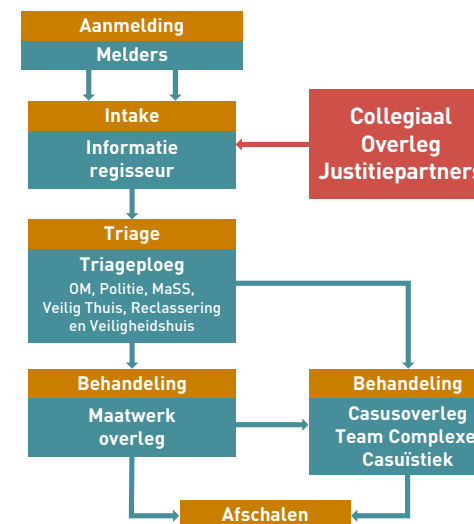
Aanmelding
Melders

Intake
Informatie regisseur

Collegiaal Overleg Justitiepartners

Triage
Triageploeg
OM, Politie, MaSS, Veilig Thuis, Reclassering en Veiligheidshuis

Behandeling
Maatwerk overleg

Behandeling
Casusoverleg Team Complexe Casuïstiek

Afschalen